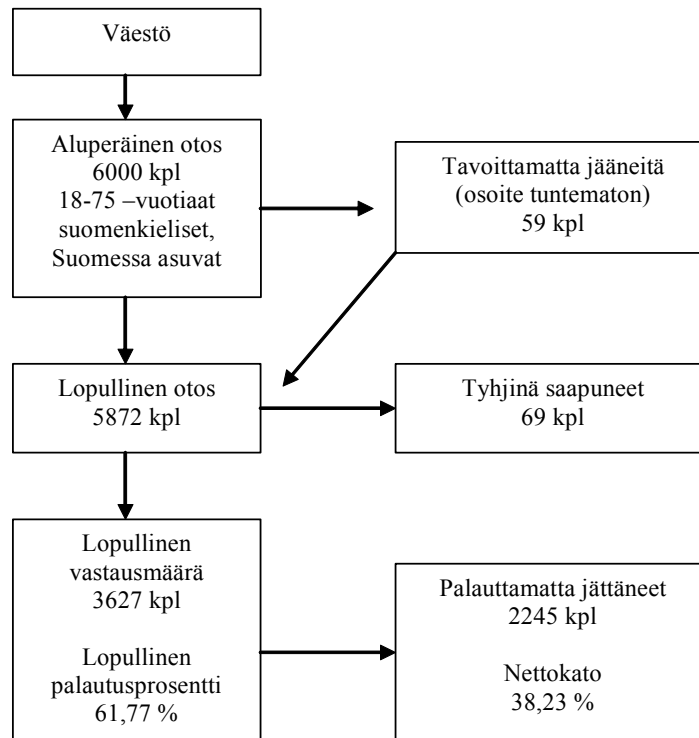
Väestö

Aluperäinen otos
6000 kpl
18-75 –vuotiaat suomenkieliset, Suomessa asuvat

Tavoittamatta jääneitä
(osoite tuntematon)
59 kpl

Lopullinen otos
5872 kpl

Tyhjinä saapuneet
69 kpl

Lopullinen vastausmäärä
3627 kpl

Lopullinen palautusprosentti
61,77 %

Palauttamatta jättäneet
2245 kpl

Nettokato
38,23 %